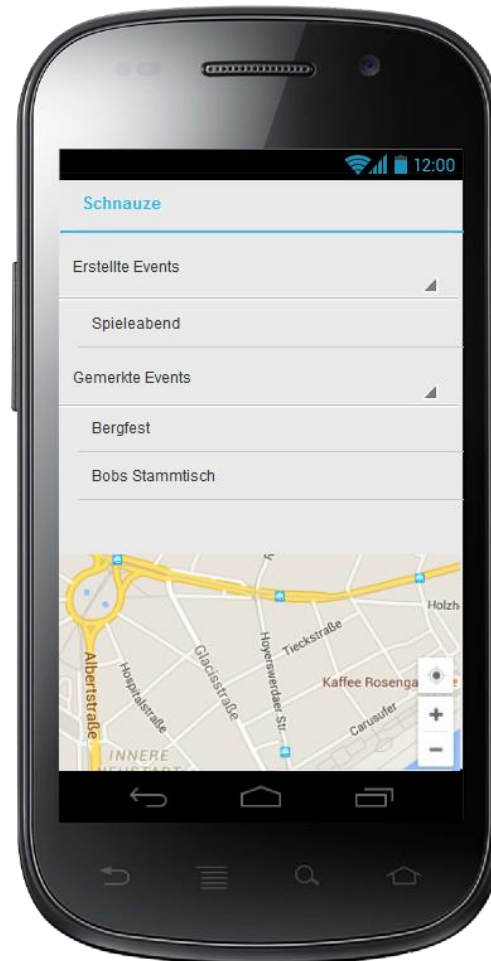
12:00

Schnauze

Erstellte Events

Spieleabend

Gemerkte Events

Bergfest

Bobs Stammtisch

Holzh

Tieckstraße

Glacisstraße

Hoyerswerdaer Str.

Hospitalstraße

Albertstraße

Kaffee Rosenga

Carusufer

INNERE NEUSTADT

+

−